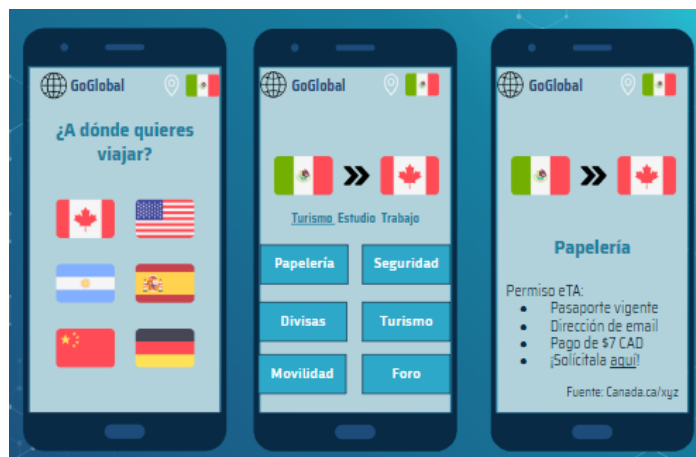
GoGlobal

¿A dónde quieres viajar?

GoGlobal

Turismo Estudio Trabajo

Papelería
Seguridad
Divisas
Turismo
Movilidad
Foro

GoGlobal

Papelería

Permiso eTA:
- Pasaporte vigente
- Dirección de email
- Pago de $7 CAD
- ¡Solicítala aquí!

Fuente: Canada.ca/xyz